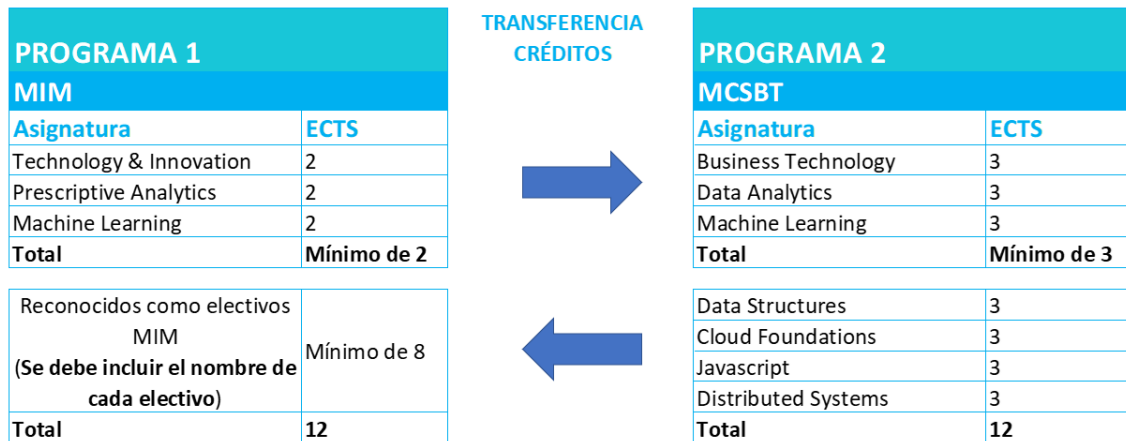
PROGRAMA 1

MIM

| Asignatura | ECTS |
|---|---|
| Technology & Innovation | 2 |
| Prescriptive Analytics | 2 |
| Machine Learning | 2 |
| Total | Mínimo de 2 |

TRANSFERENCIA CRÉDITOS

PROGRAMA 2

MCSBT

| Asignatura | ECTS |
|---|---|
| Business Technology | 3 |
| Data Analytics | 3 |
| Machine Learning | 3 |
| Total | Mínimo de 3 |

| Reconocidos como electivos MIM (Se debe incluir el nombre de cada electivo) | Mínimo de 8 |
|---|---|
| Total | 12 |

| Data Structures | 3 |
|---|---|
| Cloud Foundations | 3 |
| Javascript | 3 |
| Distributed Systems | 3 |
| Total | 12 |